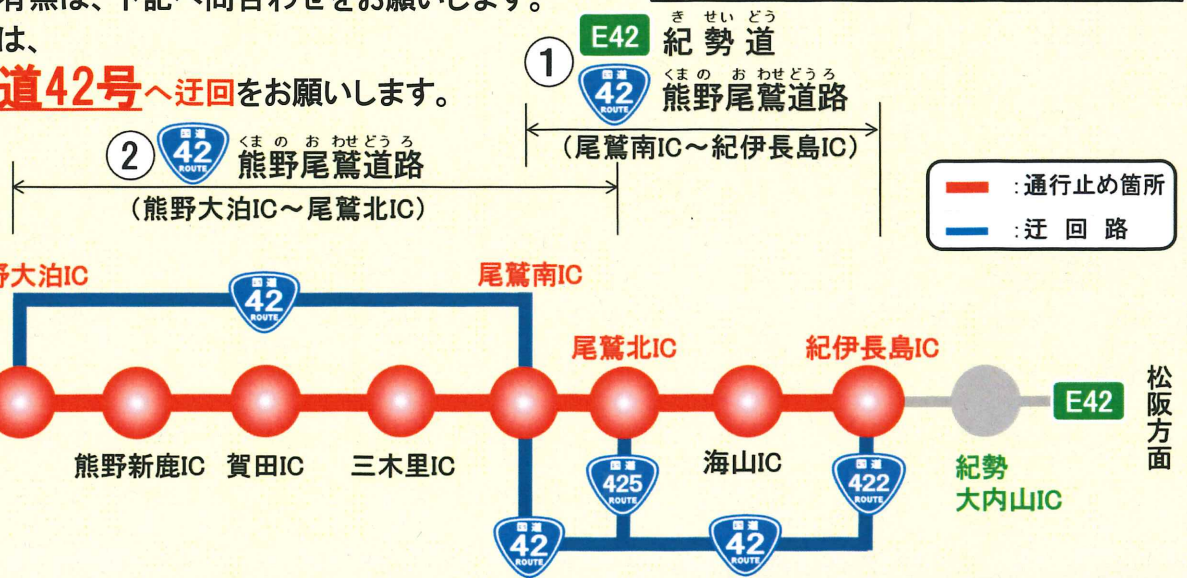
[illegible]有無は、下記へ問合わせをお願いします。
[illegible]は、
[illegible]道42号へ迂回をお願いします。

① E42 紀勢道
42 ROUTE 熊野尾鷲道路
(尾鷲南IC～紀伊長島IC)

② 42 ROUTE 熊野尾鷲道路
(熊野大泊IC～尾鷲北IC)

:通行止め箇所
:迂回路

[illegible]野大泊IC
42 ROUTE
尾鷲南IC
尾鷲北IC
紀伊長島IC
熊野新鹿IC
賀田IC
三木里IC
425 ROUTE
海山IC
422 ROUTE
紀勢大内山IC
E42
松阪方面
42 ROUTE
42 ROUTE